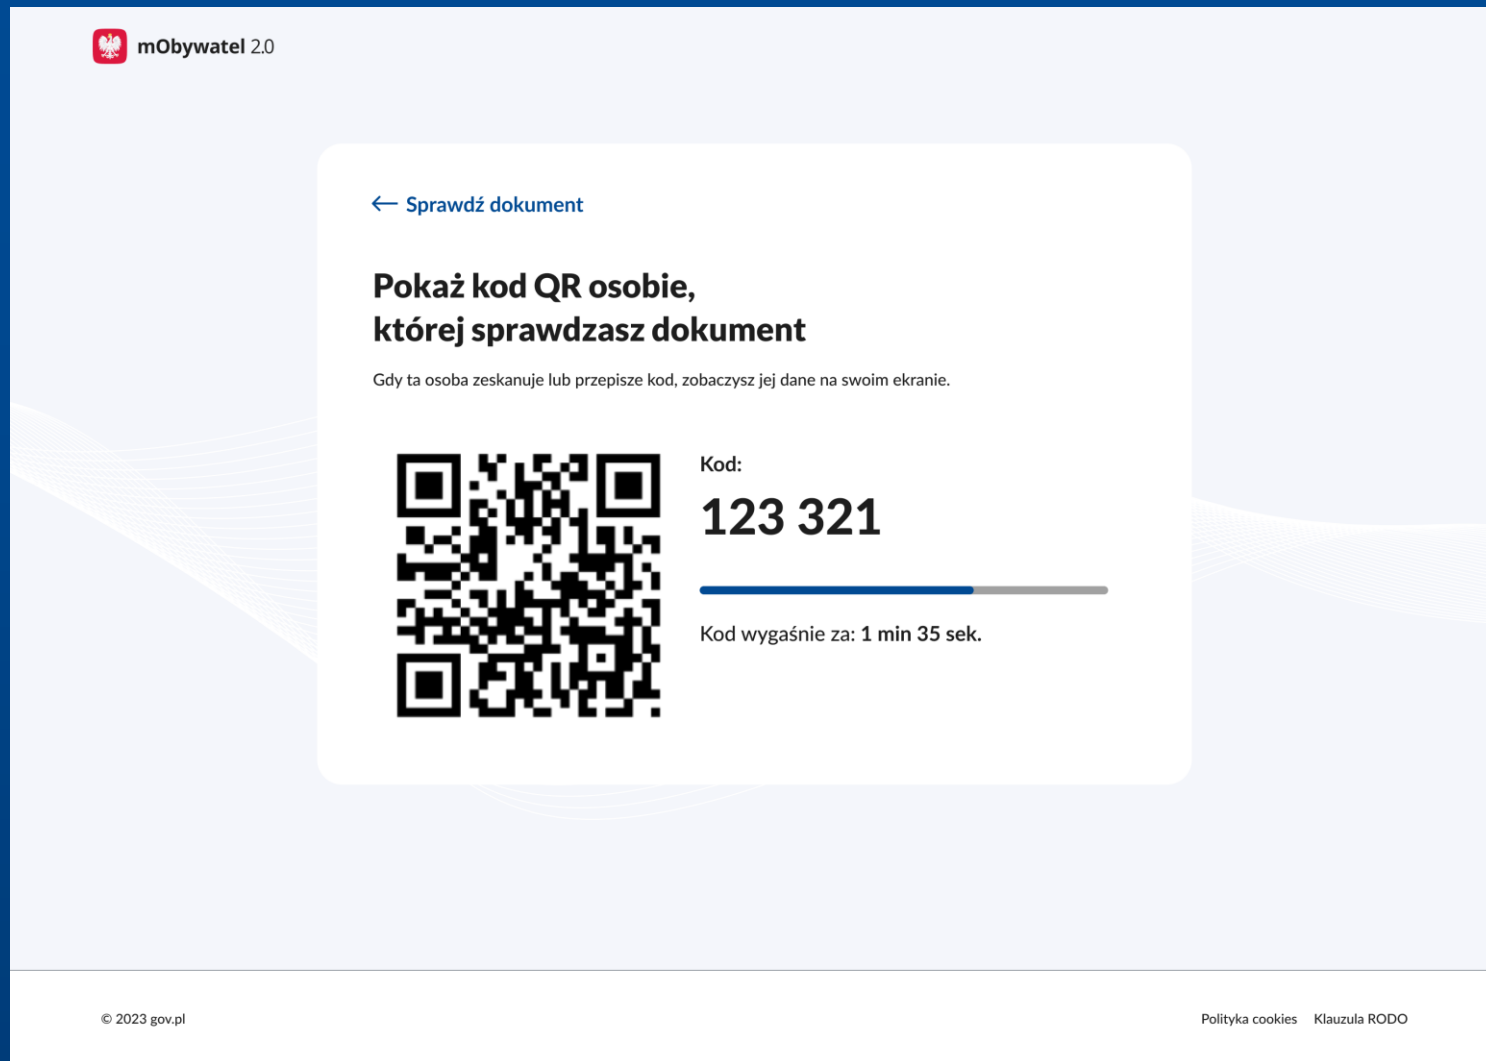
mObywatel 2.0

← Sprawdź dokument

Pokaż kod QR osobie, której sprawdzasz dokument

Gdy ta osoba zeskanuje lub przepisze kod, zobaczysz jej dane na swoim ekranie.

Kod:

123 321

Kod wygaśnie za: 1 min 35 sek.

© 2023 gov.pl

Polityka cookies Klauzula RODO